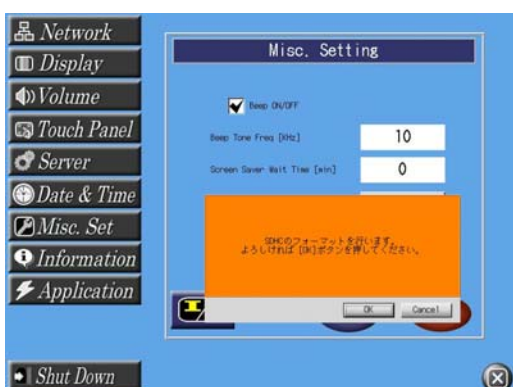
Network
Display
Volume
Touch Panel
Server
Date & Time
Misc. Set
Information
Application
Shut Down

Misc. Setting

Beep ON/OFF
Beep Tone Freq [KHz] 10
Screen Saver Wait Time [min] 0

SDHCのフォーマットを行います。
よろしければ [OK]ボタンを押してください。

OK
Cancel